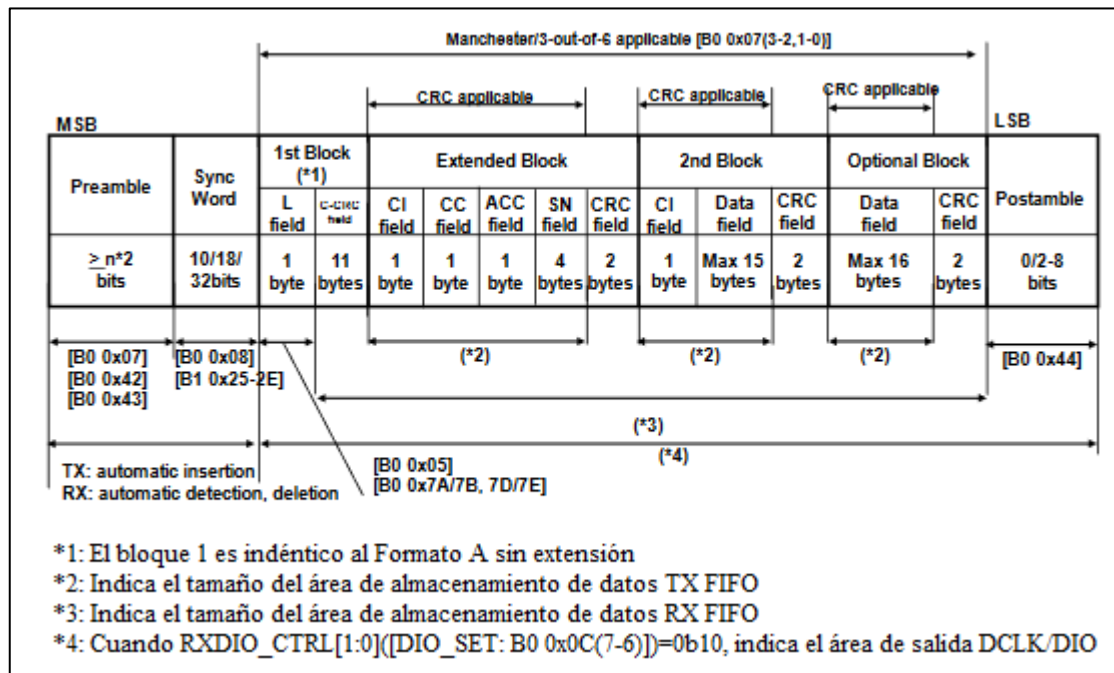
Manchester/3-out-of-6 applicable [B0 0x07(3-2,1-0)]

CRC applicable

CRC applicable

CRC applicable

MSB

LSB

| Preamble | Sync Word | 1st Block (*1) | | Extended Block | | | | | 2nd Block | | | Optional Block | | Postamble |
|---|---|---|---|---|---|---|---|---|---|---|---|---|---|---|
| | | L field | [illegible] | CI field | CC field | ACC field | SN field | CRC field | CI field | Data field | CRC field | Data field | CRC field | |
| $\geq$ n*2 bits | 10/18/ 32bits | 1 byte | 11 bytes | 1 byte | 1 byte | 1 byte | 4 bytes | 2 bytes | 1 byte | Max 15 bytes | 2 bytes | Max 16 bytes | 2 bytes | 0/2-8 bits |

[B0 0x07]
[B0 0x42]
[B0 0x43]

[B0 0x08]
[B1 0x25-2E]

(*2)

(*2)

(*2)

[B0 0x44]

(*3)

(*4)

TX: automatic insertion
RX: automatic detection, deletion

[B0 0x05]
[B0 0x7A/7B, 7D/7E]

*1: El bloque 1 es indéntico al Formato A sin extensión
*2: Indica el tamaño del área de almacenamiento de datos TX FIFO
*3: Indica el tamaño del área de almacenamiento de datos RX FIFO
*4: Cuando RXDIO_CTRL[1:0]([DIO_SET: B0 0x0C(7-6)])=0b10, indica el área de salida DCLK/DIO